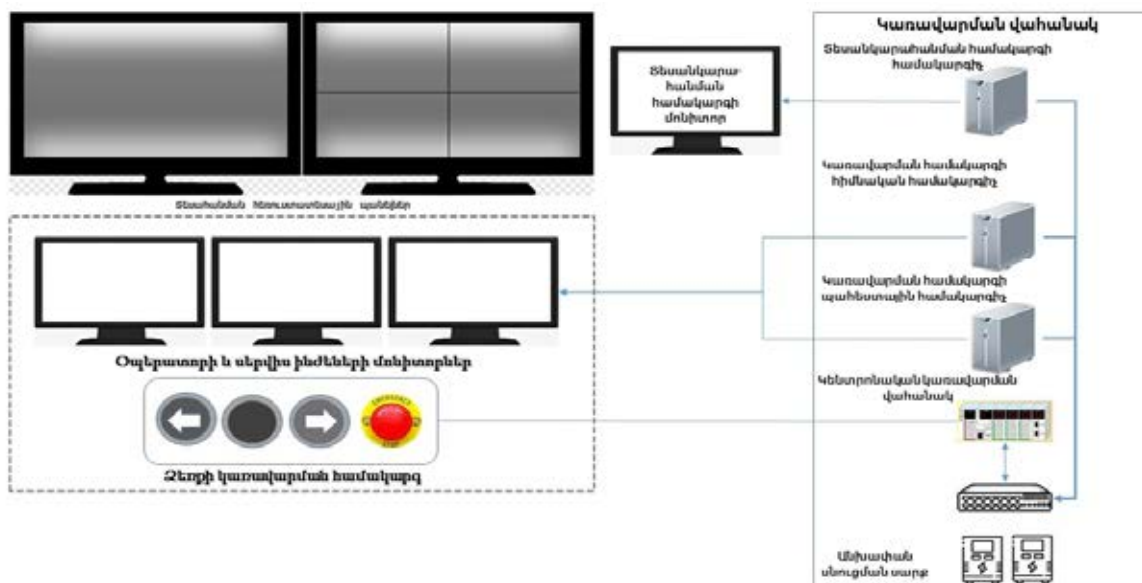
Կառավարման վահանակ

Տեսանկարահանման համակարգի համակարգիչ

Տեսանկարահանման համակարգի մոնիտոր

Կառավարման համակարգի հիմնական համակարգիչ

Տեսահսման հեռուստատեսային պանելներ

Կառավարման համակարգի պահեստային համակարգիչ

Օպերատորի և սերվիս ինժեների մոնիտորներ

Կենտրոնական կառավարման վահանակ

EMERGENCY STOP

Ձեռքի կառավարման համակարգ

Անխափան սնուցման սարք